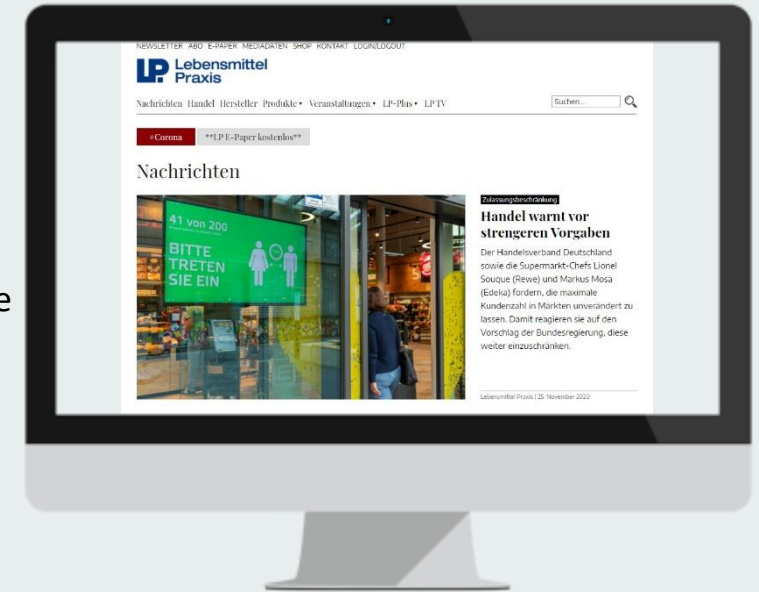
NEWSLETTER ABO E-PAPER MEDIADATEN SHOP KONTAKT LOGIN/LOGOUT

LP Lebensmittel Praxis

Nachrichten Handel Hersteller Produkte • Veranstaltungen • LP-Plus • LP TV

Suchen...

#Corona **LP E-Paper kostenlos**

Nachrichten

41 von 200

BITTE TRETEN SIE EIN

Zulassungsbeschränkung

Handel warnt vor strengeren Vorgaben

Der Handelsverband Deutschland sowie die Supermarkt-Chefs Lionel Souque (Rewe) und Markus Mosa (Edeka) fordern, die maximale Kundenzahl in Märkten unverändert zu lassen. Damit reagieren sie auf den Vorschlag der Bundesregierung, diese weiter einzuschränken.

Lebensmittel Praxis | 25. November 2020

e